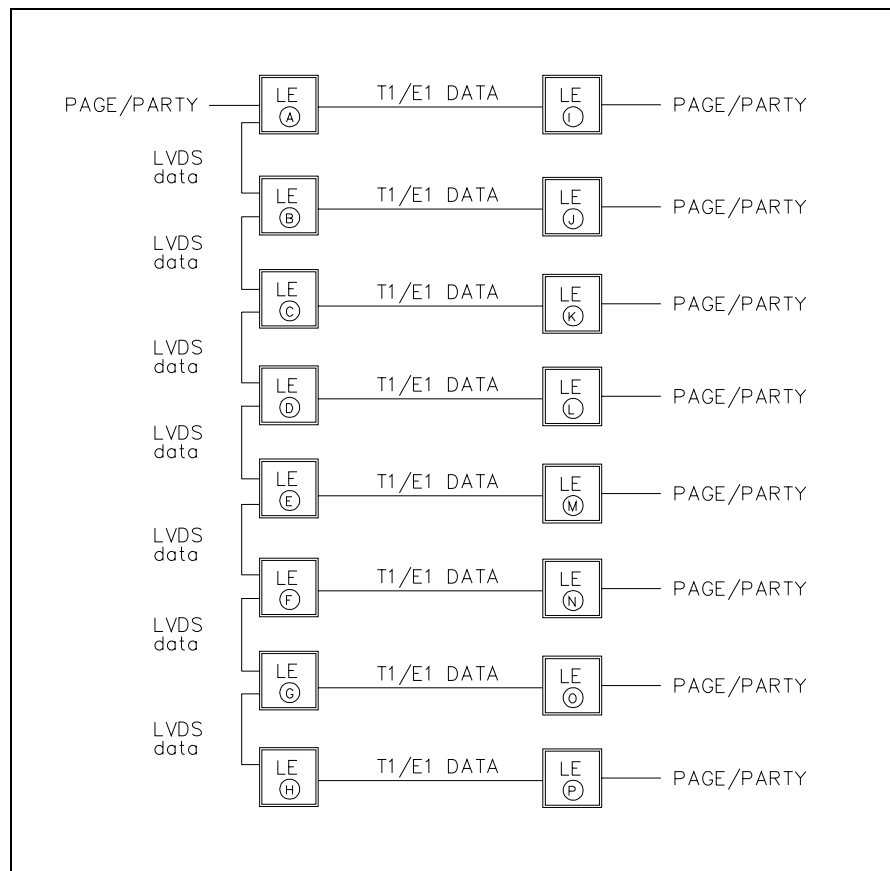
PAGE/PARTY
LE
A
T1/E1 DATA
LE
I
PAGE/PARTY

LVDS
data

LE
B
T1/E1 DATA
LE
J
PAGE/PARTY

LVDS
data

LE
C
T1/E1 DATA
LE
K
PAGE/PARTY

LVDS
data

LE
D
T1/E1 DATA
LE
L
PAGE/PARTY

LVDS
data

LE
E
T1/E1 DATA
LE
M
PAGE/PARTY

LVDS
data

LE
F
T1/E1 DATA
LE
N
PAGE/PARTY

LVDS
data

LE
G
T1/E1 DATA
LE
O
PAGE/PARTY

LVDS
data

LE
H
T1/E1 DATA
LE
P
PAGE/PARTY